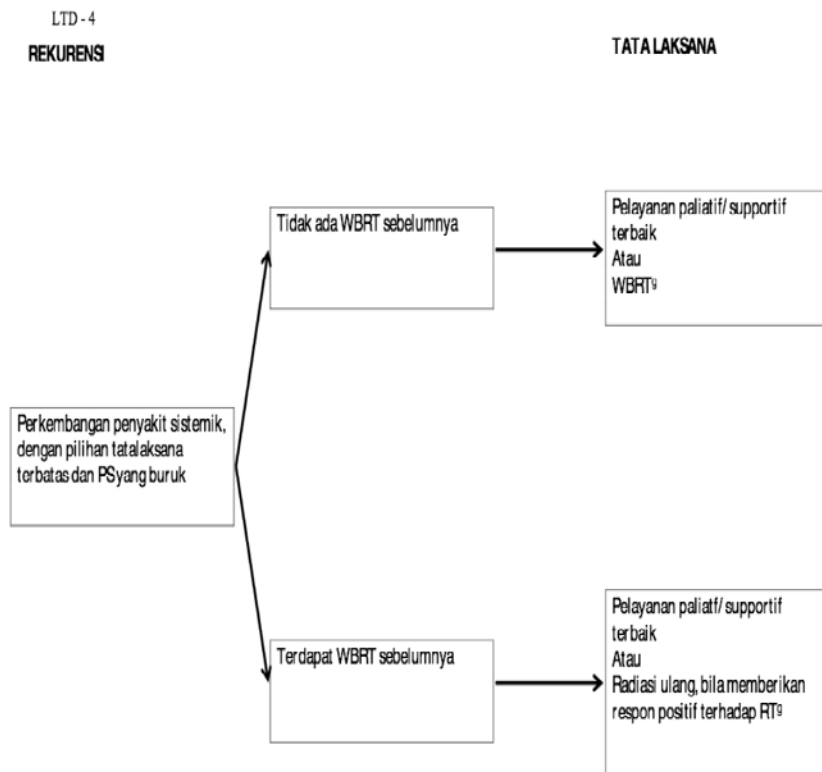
LTD - 4

REKURENSI

TATA LAKSANA

Perkembangan penyakit sistemik, dengan pilihan tatalaksana terbatas dan PS yang buruk

Tidak ada WBRT sebelumnya

Pelayanan paliatif/ supportif terbaik
Atau
WBRT$^{g}$

Terdapat WBRT sebelumnya

Pelayanan paliatf/ supportif terbaik
Atau
Radiasi ulang, bila memberikan respon positif terhadap RT$^{g}$